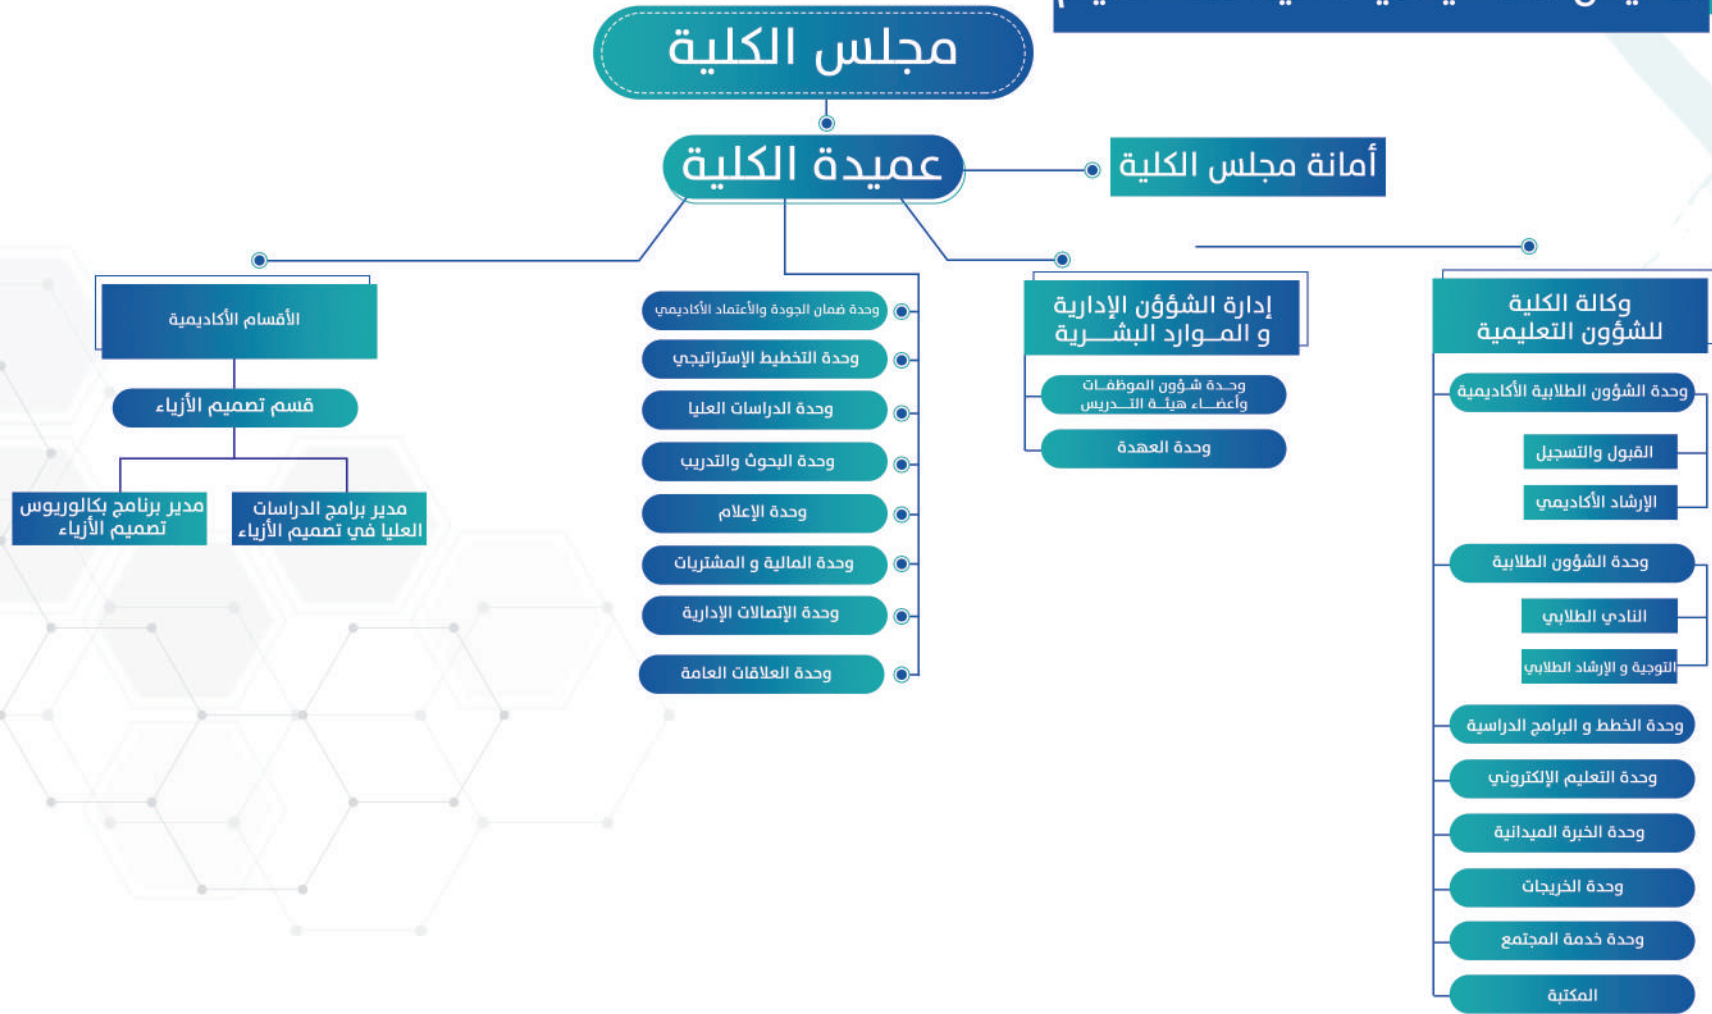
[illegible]

مجلس الكلية

عميدة الكلية

أمانة مجلس الكلية

وكالة الكلية للشؤون التعليمية

وحدة الشؤون الطلابية الأكاديمية

القبول والتسجيل

الإرشاد الأكاديمي

وحدة الشؤون الطلابية

النادي الطلابي

التوجية و الإرشاد الطلابي

وحدة الخطط و البرامج الدراسية

وحدة التعليم الإلكتروني

وحدة الخبرة الميدانية

وحدة الخريجات

وحدة خدمة المجتمع

المكتبة

إدارة الشؤون الإدارية و المـوارد البشـــرية

وحـدة شـؤون الموظفـات وأعضــاء هيئــة التـــدريس

وحدة العهدة

وحدة ضمان الجودة والأعتماد الأكاديمي

وحدة التخطيط الإستراتيجي

وحدة الدراسات العليا

وحدة البحوث والتدريب

وحدة الإعلام

وحدة المالية و المشتريات

وحدة الإتصالات الإدارية

وحدة العلاقات العامة

الأقسام الأكاديمية

قسم تصميم الأزياء

مدير برامج الدراسات العليا في تصميم الأزياء

مدير برنامج بكالوريوس تصميم الأزياء